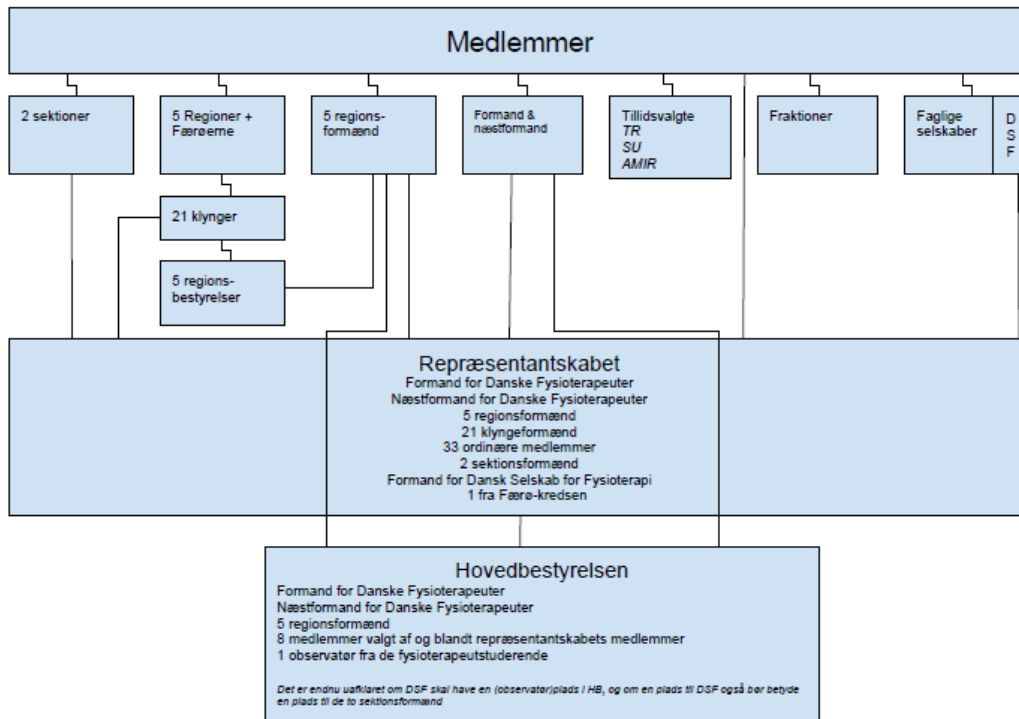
Medlemmer

2 sektioner

5 Regioner + Færøerne

5 regionsformænd

Formand & næstformand

Tillidsvalgte
TR
SU
AMIR

Fraktioner

Faglige selskaber

D
S
F

21 klynger

5 regionsbestyrelser

Repræsentantskabet
Formand for Danske Fysioterapeuter
Næstformand for Danske Fysioterapeuter
5 regionsformænd
21 klyngeformænd
33 ordinære medlemmer
2 sektionsformænd
Formand for Dansk Selskab for Fysioterapi
1 fra Færø-kredsen

Hovedbestyrelsen
Formand for Danske Fysioterapeuter
Næstformand for Danske Fysioterapeuter
5 regionsformænd
8 medlemmer valgt af og blandt repræsentantskabets medlemmer
1 observatør fra de fysioterapeutstuderende

Det er endnu uafklaret om DSF skal have en (observatør)plads i HB, og om en plads til DSF også bør betyde en plads til de to sektionsformænd